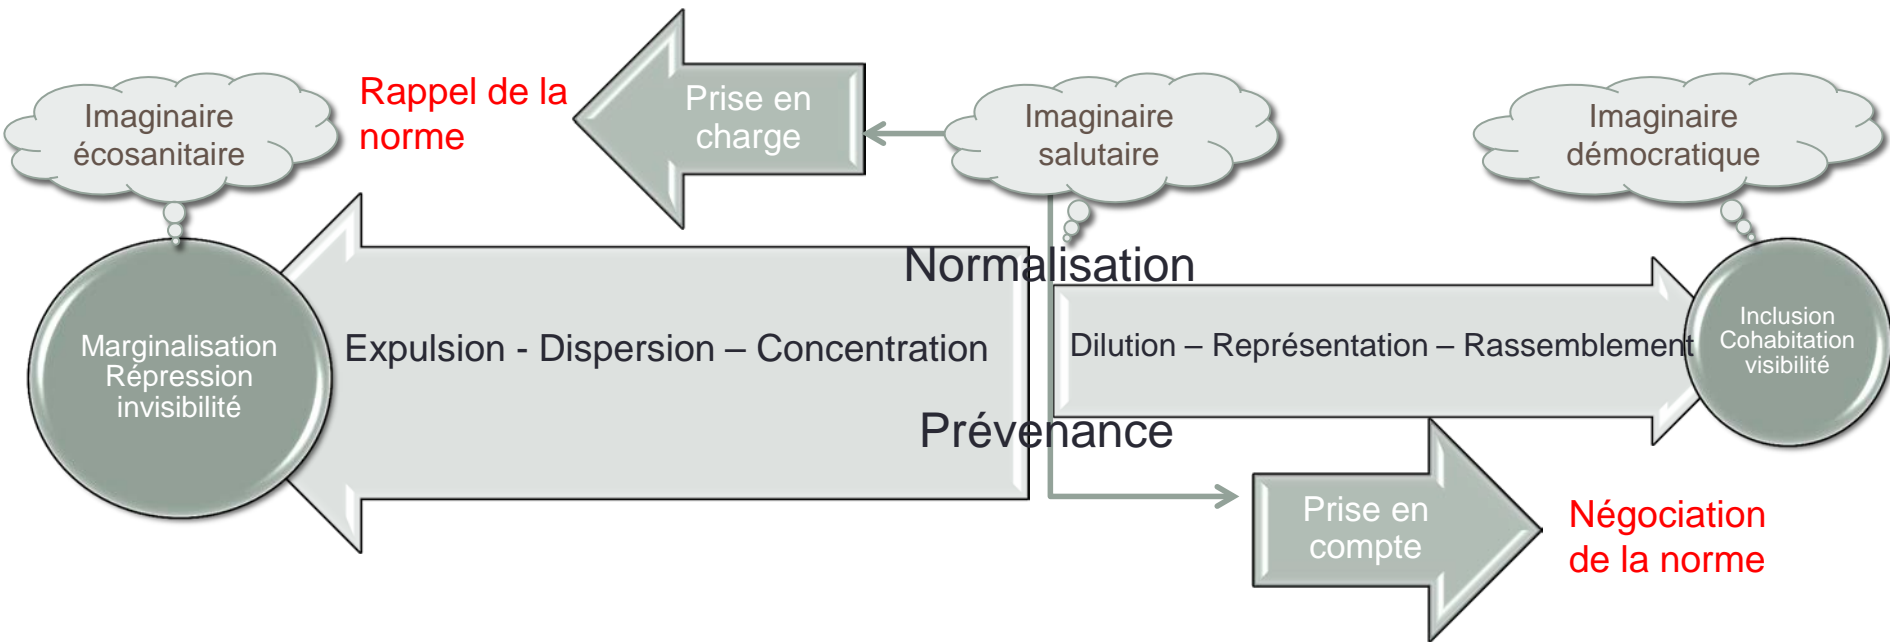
Imaginaire écosanitaire

Rappel de la norme

Prise en charge

Imaginaire salutaire

Imaginaire démocratique

Normalisation

Marginalisation Répression invisibilité

Expulsion - Dispersion – Concentration

Dilution – Représentation – Rassemblement

Inclusion Cohabitation visibilité

Prévenance

Prise en compte

Négociation de la norme